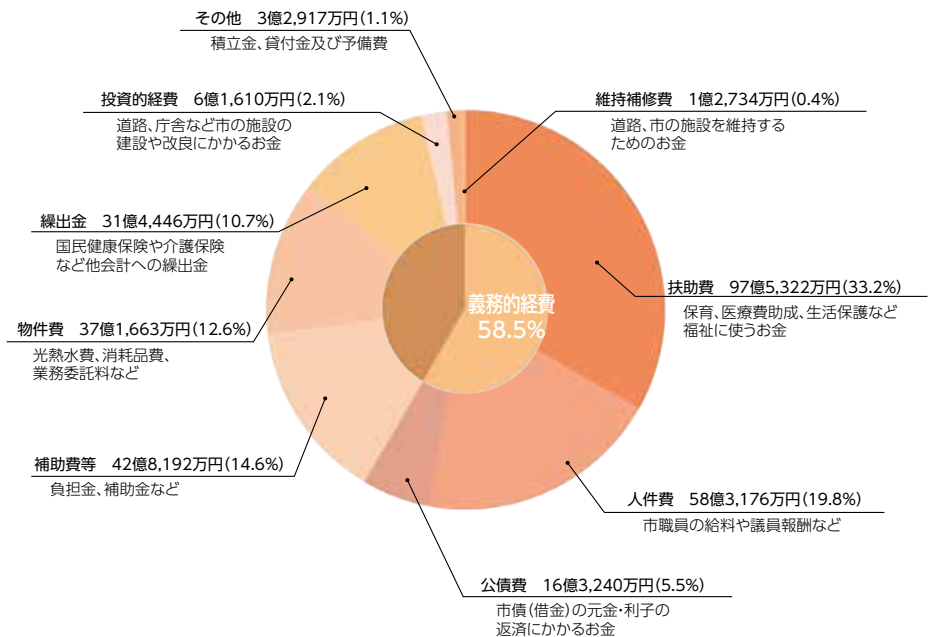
その他　3億2,917万円(1.1%)
積立金、貸付金及び予備費

投資的経費　6億1,610万円(2.1%)
道路、庁舎など市の施設の建設や改良にかかるお金

維持補修費　1億2,734万円(0.4%)
道路、市の施設を維持するためのお金

繰出金　31億4,446万円(10.7%)
国民健康保険や介護保険など他会計への繰出金

扶助費　97億5,322万円(33.2%)
保育、医療費助成、生活保護など福祉に使うお金

義務的経費
58.5%

物件費　37億1,663万円(12.6%)
光熱水費、消耗品費、業務委託料など

補助費等　42億8,192万円(14.6%)
負担金、補助金など

人件費　58億3,176万円(19.8%)
市職員の給料や議員報酬など

公債費　16億3,240万円(5.5%)
市債(借金)の元金・利子の返済にかかるお金